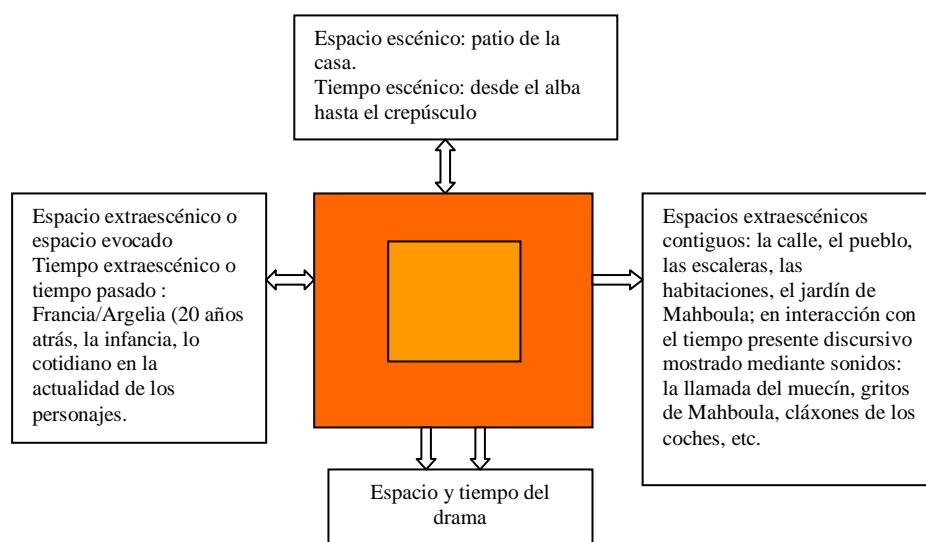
Espacio escénico: patio de la casa.
Tiempo escénico: desde el alba hasta el crepúsculo

Espacio extraescénico o espacio evocado
Tiempo extraescénico o tiempo pasado : Francia/Argelia (20 años atrás, la infancia, lo cotidiano en la actualidad de los personajes.

Espacios extraescénicos contiguos: la calle, el pueblo, las escaleras, las habitaciones, el jardín de Mahboula; en interacción con el tiempo presente discursivo mostrado mediante sonidos: la llamada del muecín, gritos de Mahboula, cláxones de los coches, etc.

Espacio y tiempo del drama